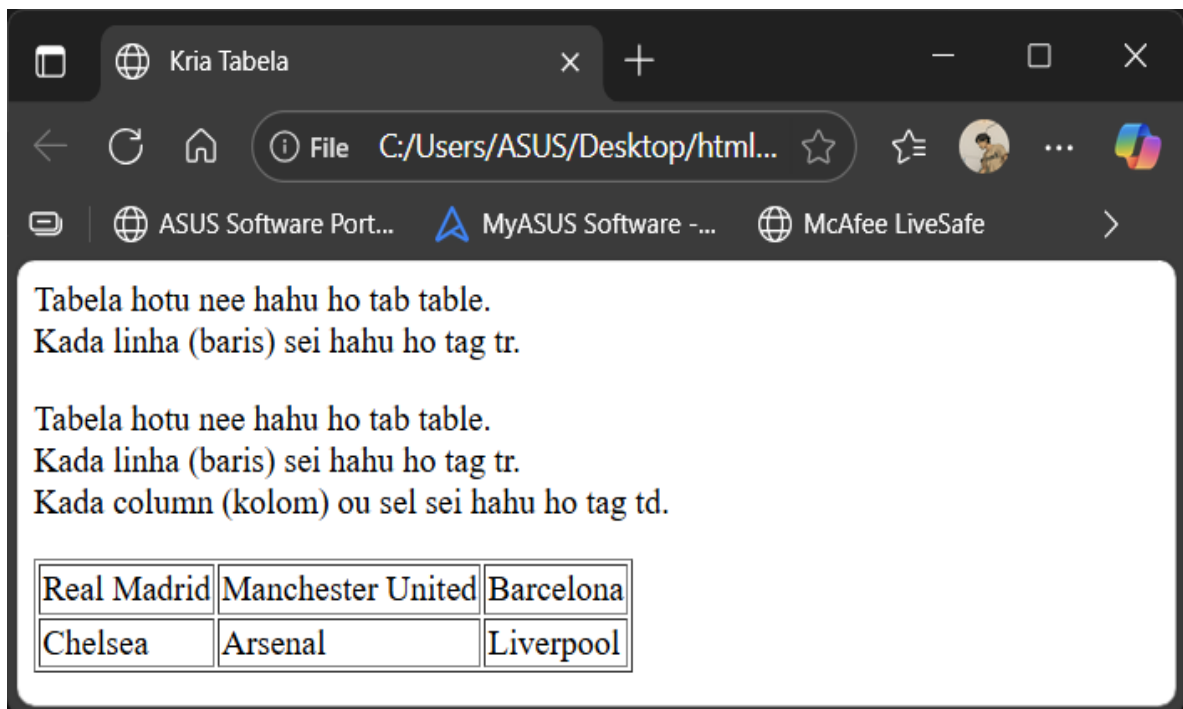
Kria Tabela

File C:/Users/ASUS/Desktop/html...

ASUS Software Port... MyASUS Software -... McAfee LiveSafe

Tabela hotu nee hahu ho tab table.
Kada linha (baris) sei hahu ho tag tr.

Tabela hotu nee hahu ho tab table.
Kada linha (baris) sei hahu ho tag tr.
Kada column (kolom) ou sel sei hahu ho tag td.

| Real Madrid | Manchester United | Barcelona |
|---|---|---|
| Chelsea | Arsenal | Liverpool |